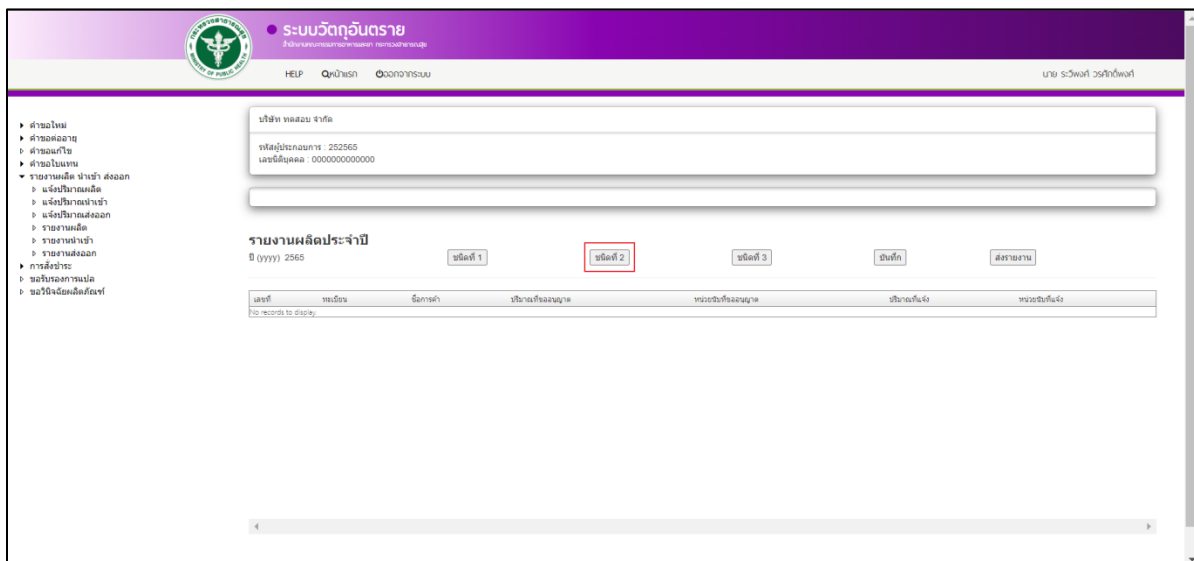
ระบบวัตถุอันตราย
สำนักงานคณะกรรมการอาหารและยา กระทรวงสาธารณสุข

MINISTRY OF PUBLIC HEALTH

HELP หน้าแรก ออกจากระบบ

นาย ระวิพงศ์ วรศักดิ์พงศ์

▸ คำขอใหม่
▸ คำขอต่ออายุ
▹ คำขอแก้ไข
▸ คำขอใบแทน
▾ รายงานผลิต นำเข้า ส่งออก
▹ แจ้งปริมาณผลิต
▹ แจ้งปริมาณนำเข้า
▹ แจ้งปริมาณส่งออก
▹ รายงานผลิต
▹ รายงานนำเข้า
▹ รายงานส่งออก
▸ การสั่งชำระ
▹ ขอรับรองการแปล
▹ ขอวินิจฉัยผลิตภัณฑ์

บริษัท ทดสอบ จำกัด

รหัสผู้ประกอบการ : 252565
เลขนิติบุคคล : 0000000000000

รายงานผลิตประจำปี
ปี (yyyy) 2565

ชนิดที่ 1 ชนิดที่ 2 ชนิดที่ 3 บันทึก ส่งรายงาน

| เลขที่ | ทะเบียน | ชื่อการค้า | ปริมาณที่ขออนุญาต | หน่วยนับที่ขออนุญาต | ปริมาณที่แจ้ง | หน่วยนับที่แจ้ง |
|---|---|---|---|---|---|---|
| No records to display. | | | | | | |